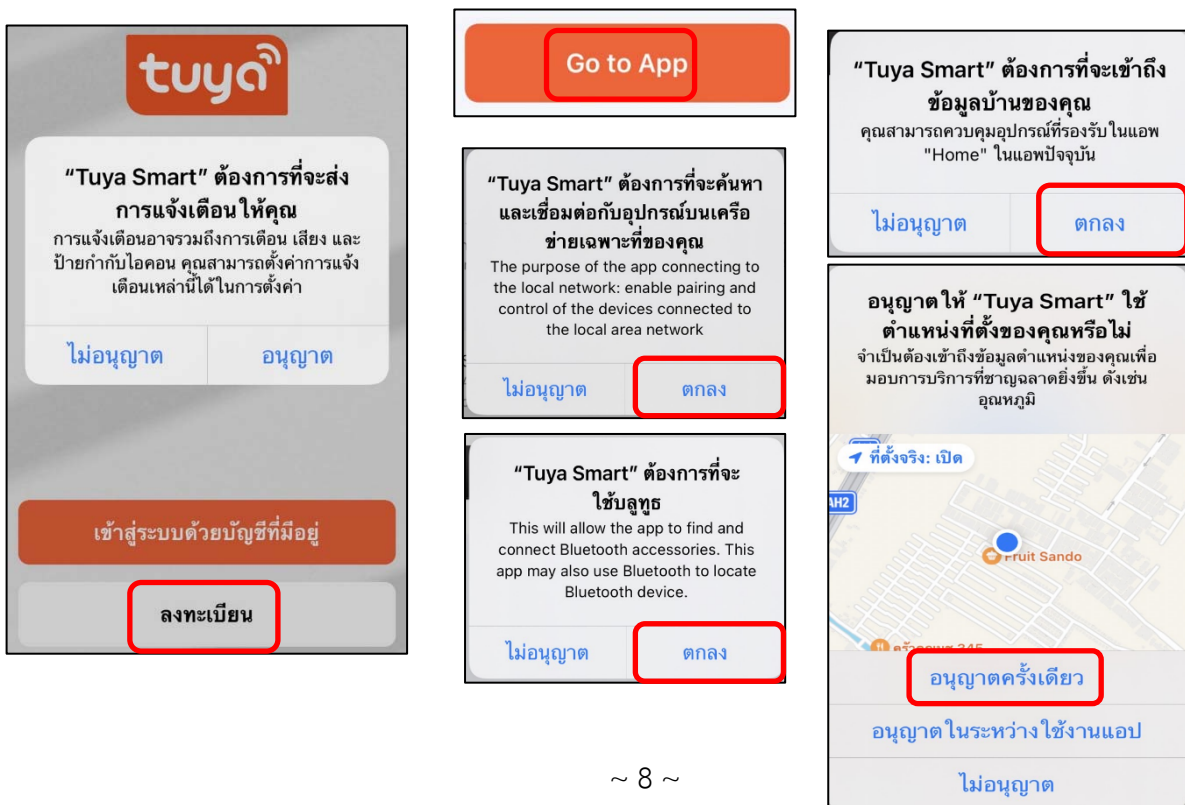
tuya

"Tuya Smart" ต้องการที่จะส่งการแจ้งเตือนให้คุณ
การแจ้งเตือนอาจรวมถึงการเตือน เสียง และป้ายกำกับไอคอน คุณสามารถตั้งค่าการแจ้งเตือนเหล่านี้ได้ในการตั้งค่า

ไม่อนุญาต อนุญาต

เข้าสู่ระบบด้วยบัญชีที่มีอยู่

ลงทะเบียน

Go to App

"Tuya Smart" ต้องการที่จะค้นหาและเชื่อมต่อกับอุปกรณ์บนเครือข่ายเฉพาะที่ของคุณ
The purpose of the app connecting to the local network: enable pairing and control of the devices connected to the local area network

ไม่อนุญาต ตกลง

"Tuya Smart" ต้องการที่จะใช้บลูทูธ
This will allow the app to find and connect Bluetooth accessories. This app may also use Bluetooth to locate Bluetooth device.

ไม่อนุญาต ตกลง

"Tuya Smart" ต้องการที่จะเข้าถึงข้อมูลบ้านของคุณ
คุณสามารถควบคุมอุปกรณ์ที่รองรับในแอพ "Home" ในแอพปัจจุบัน

ไม่อนุญาต ตกลง

อนุญาตให้ "Tuya Smart" ใช้ตำแหน่งที่ตั้งของคุณหรือไม่
จำเป็นต้องเข้าถึงข้อมูลตำแหน่งของคุณเพื่อมอบการบริการที่ชาญฉลาดยิ่งขึ้น ดังเช่น อุณหภูมิ

ที่ตั้งจริง: เปิด

AH2

Fruit Sando

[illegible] 345

อนุญาตครั้งเดียว

อนุญาตในระหว่างใช้งานแอป

ไม่อนุญาต

~ 8 ~